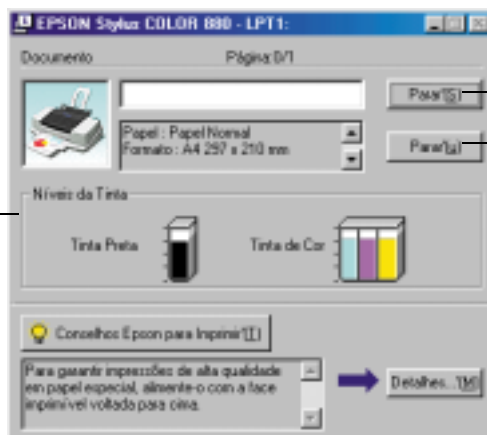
EPSON Stylus COLOR 880 - LPT1:

Documento

Página 0/1

Papel : Papel Normal
Formato : A4 297 x 210 mm

Pausa(S)

Parar(U)

Níveis da Tinta

Tinta Preta

Tinta de Cor

Conselhos Epson para Imprimir(T)

Para garantir impressões de alta qualidade em papel especial, alimente-o com a face imprimível voltada para cima.

Detalhes...(M)